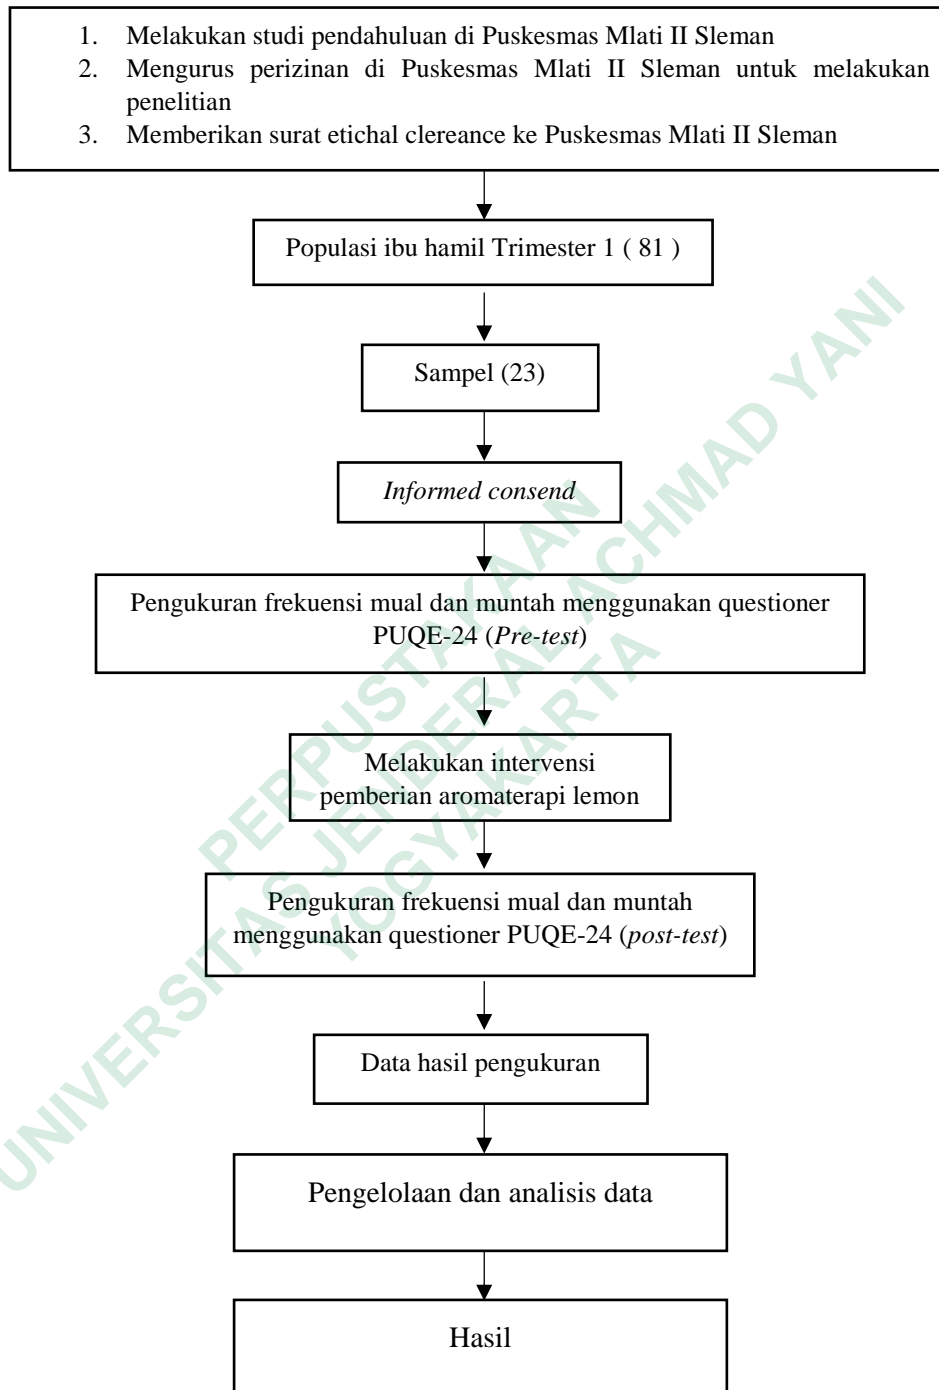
1. Melakukan studi pendahuluan di Puskesmas Mlati II Sleman
2. Mengurus perizinan di Puskesmas Mlati II Sleman untuk melakukan penelitian
3. Memberikan surat etichal clereance ke Puskesmas Mlati II Sleman

Populasi ibu hamil Trimester 1 ( 81 )

Sampel (23)

Informed consend

Pengukuran frekuensi mual dan muntah menggunakan questioner PUQE-24 (Pre-test)

Melakukan intervensi pemberian aromaterapi lemon

Pengukuran frekuensi mual dan muntah menggunakan questioner PUQE-24 (post-test)

Data hasil pengukuran

Pengelolaan dan analisis data

Hasil

UNIVERSITAS JENDERAL ACHMAD YANI
PERPUSTAKAAN
YOGYAKARTA